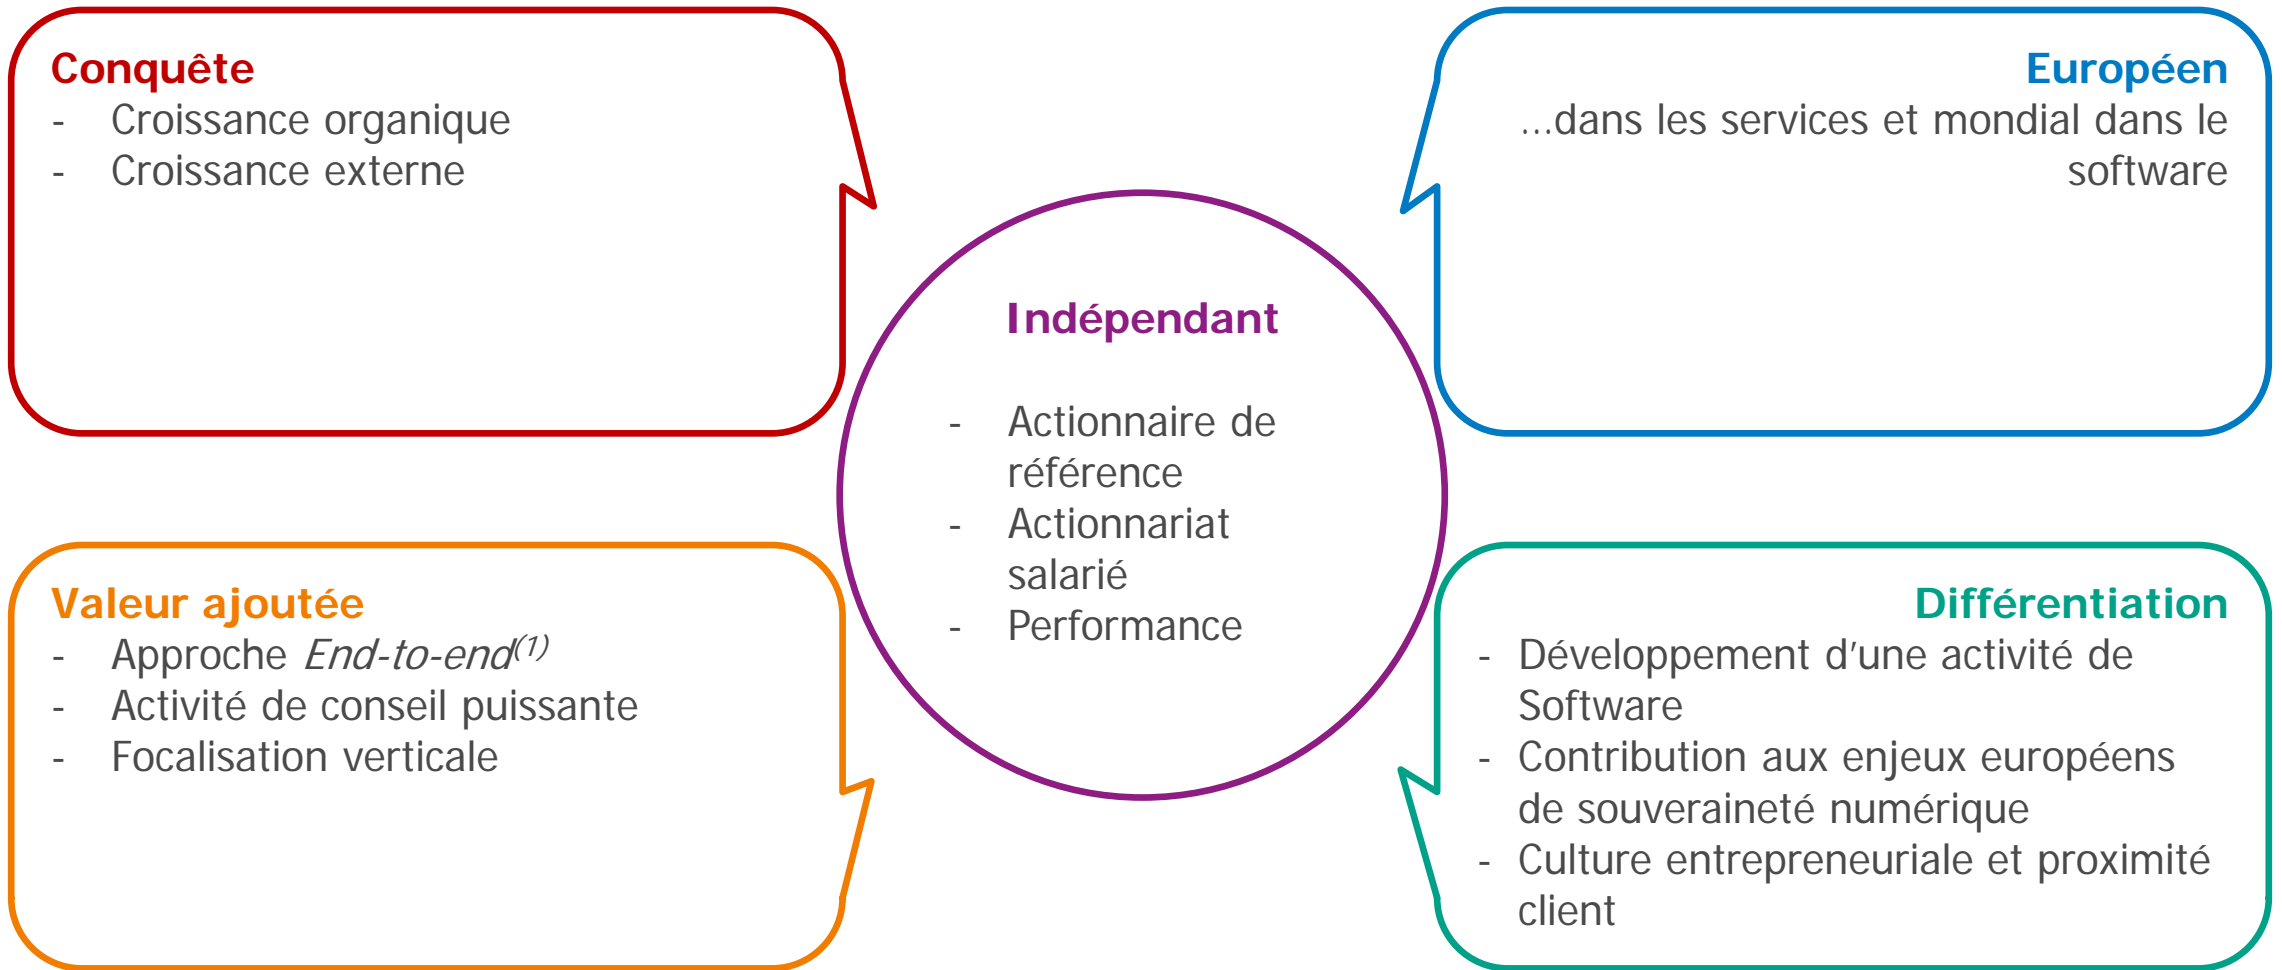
Conquête
- Croissance organique
- Croissance externe

Européen
...dans les services et mondial dans le software

Indépendant

- Actionnaire de référence
- Actionnariat salarié
- Performance

Valeur ajoutée
- Approche *End-to-end*$^{(1)}$
- Activité de conseil puissante
- Focalisation verticale

Différentiation
- Développement d'une activité de Software
- Contribution aux enjeux européens de souveraineté numérique
- Culture entrepreneuriale et proximité client